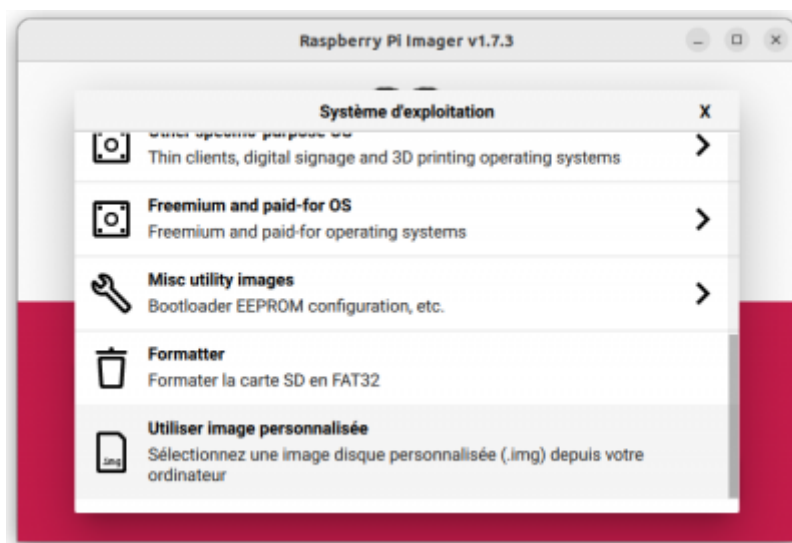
Raspberry Pi Imager v1.7.3

Système d'exploitation

X

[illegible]

Thin clients, digital signage and 3D printing operating systems

Freemium and paid-for OS

Freemium and paid-for operating systems

Misc utility images

Bootloader EEPROM configuration, etc.

Formatter

Formater la carte SD en FAT32

Utiliser image personnalisée

Sélectionnez une image disque personnalisée (.img) depuis votre ordinateur

.img